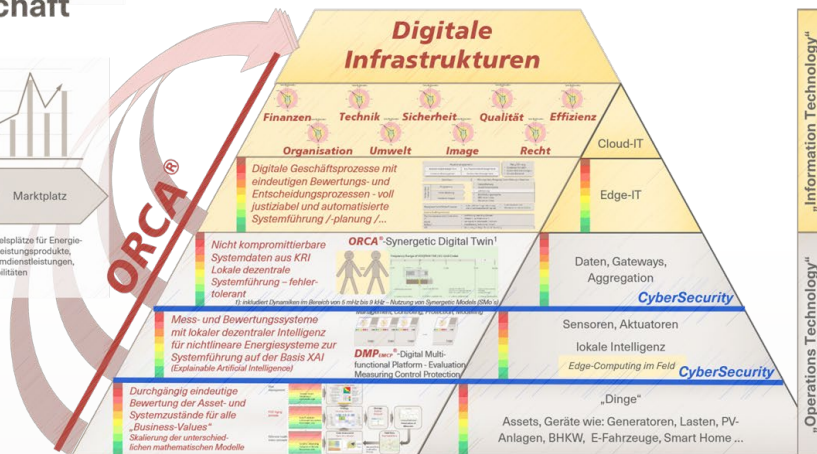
chaft

Marktplatz

elsplätze für Energie- leistungsprodukte, dienstleistungen, ilitäten

ORCA®

Digitale Infrastrukturen

Finanzen Technik Sicherheit Qualität Effizienz
Organisation Umwelt Image Recht

Cloud-IT

Digitale Geschäftsprozesse mit eindeutigen Bewertungs- und Entscheidungsprozessen - voll justiziabel und automatisierte Systemführung /-planung /...

Edge-IT

Nicht kompromittierbare Systemdaten aus KRI Lokale dezentrale Systemführung – fehlertolerant

ORCA®-Synergetic Digital Twin¹

1) inkludiert Dynamiken im Bereich von 5 mHz bis 8 kHz – Nutzung von Synergetic Models (SMo's)

Daten, Gateways, Aggregation

CyberSecurity

Mess- und Bewertungssysteme mit lokaler dezentraler Intelligenz für nichtlineare Energiesysteme zur Systemführung auf der Basis XAI (Explainable Artificial Intelligence)

DMP_{EMCP}®-Digital Multi-functional Platform - Evaluation Measuring Control Protection

Sensoren, Aktuatoren

lokale Intelligenz

Edge-Computing im Feld

CyberSecurity

Durchgängig eindeutige Bewertung der Asset- und Systemzustände für alle „Business-Values"
Skalierung der unterschiedlichen mathematischen Modelle

„Dinge"

Assets, Geräte wie: Generatoren, Lasten, PV-Anlagen, BHKW, E-Fahrzeuge, Smart Home ...

„Information Technology"

„Operations Technology"